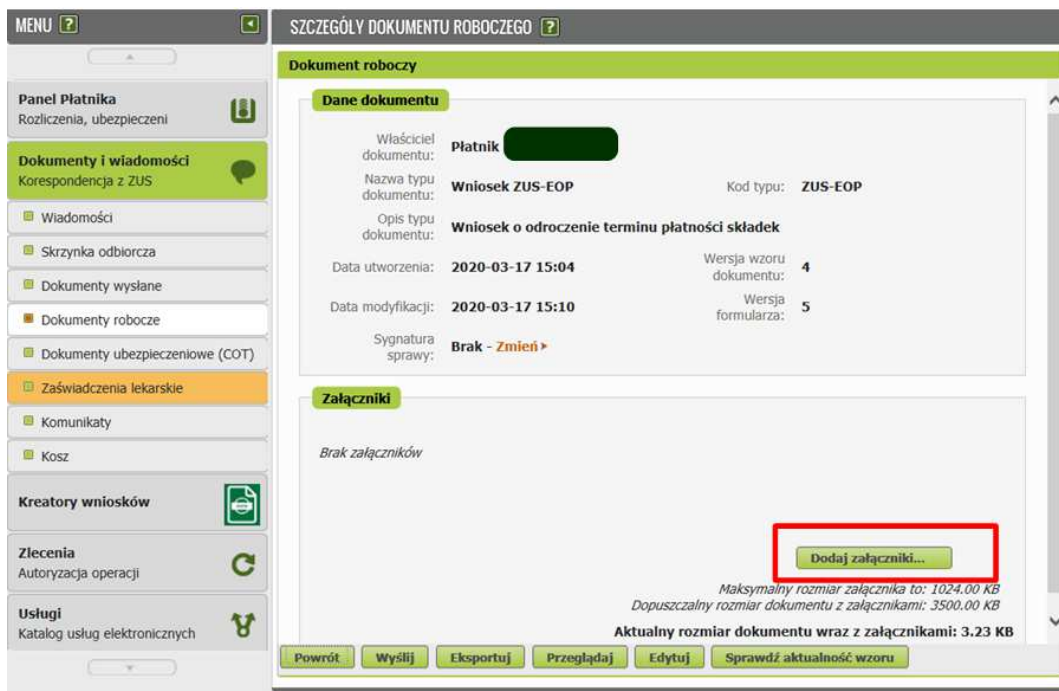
MENU ?

Panel Płatnika
Rozliczenia, ubezpieczeni

Dokumenty i wiadomości
Korespondencja z ZUS

Wiadomości
Skrzynka odbiorcza
Dokumenty wysłane
Dokumenty robocze
Dokumenty ubezpieczeniowe (COT)
Zaświadczenia lekarskie
Komunikaty
Kosz

Kreatory wniosków

Zlecenia
Autoryzacja operacji

Usługi
Katalog usług elektronicznych

SZCZEGÓŁY DOKUMENTU ROBOCZEGO ?

Dokument roboczy

Dane dokumentu

| | | | |
|---|---|---|---|
| Właściciel dokumentu: | Płatnik | | |
| Nazwa typu dokumentu: | Wniosek ZUS-EOP | Kod typu: | ZUS-EOP |
| Opis typu dokumentu: | Wniosek o odroczenie terminu płatności składek | | |
| Data utworzenia: | 2020-03-17 15:04 | Wersja wzoru dokumentu: | 4 |
| Data modyfikacji: | 2020-03-17 15:10 | Wersja formularza: | 5 |
| Sygnatura sprawy: | Brak - Zmień ▸ | | |

Załączniki

Brak załączników

Dodaj załączniki...

Maksymalny rozmiar załącznika to: 1024.00 KB
Dopuszczalny rozmiar dokumentu z załącznikami: 3500.00 KB

Aktualny rozmiar dokumentu wraz z załącznikami: 3.23 KB

Powrót Wyślij Eksportuj Przeglądaj Edytuj Sprawdź aktualność wzoru